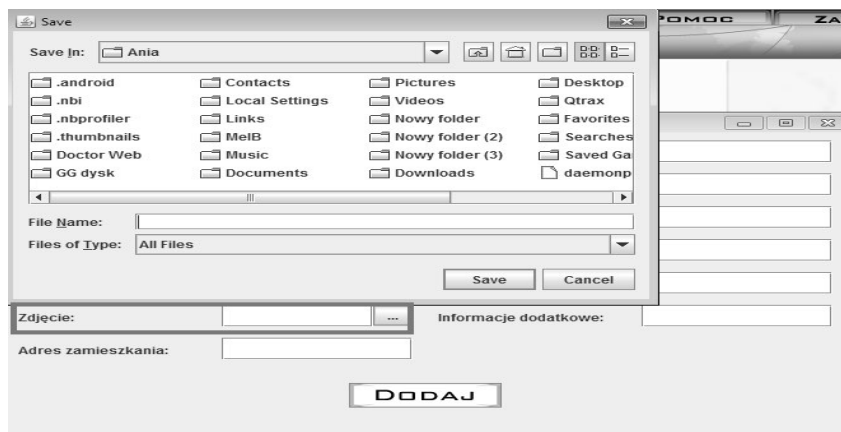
Save

POMOC ZA

Save In: Ania

.android
.nbi
.nbprofiler
.thumbnails
Doctor Web
GG dysk

Contacts
Local Settings
Links
MelB
Music
Documents

Pictures
Videos
Nowy folder
Nowy folder (2)
Nowy folder (3)
Downloads

Desktop
Qtrax
Favorites
Searches
Saved Ga
daemonp

File Name:
Files of Type: All Files

Save Cancel

Zdjęcie: ...
Informacje dodatkowe:
Adres zamieszkania:

DODAJ